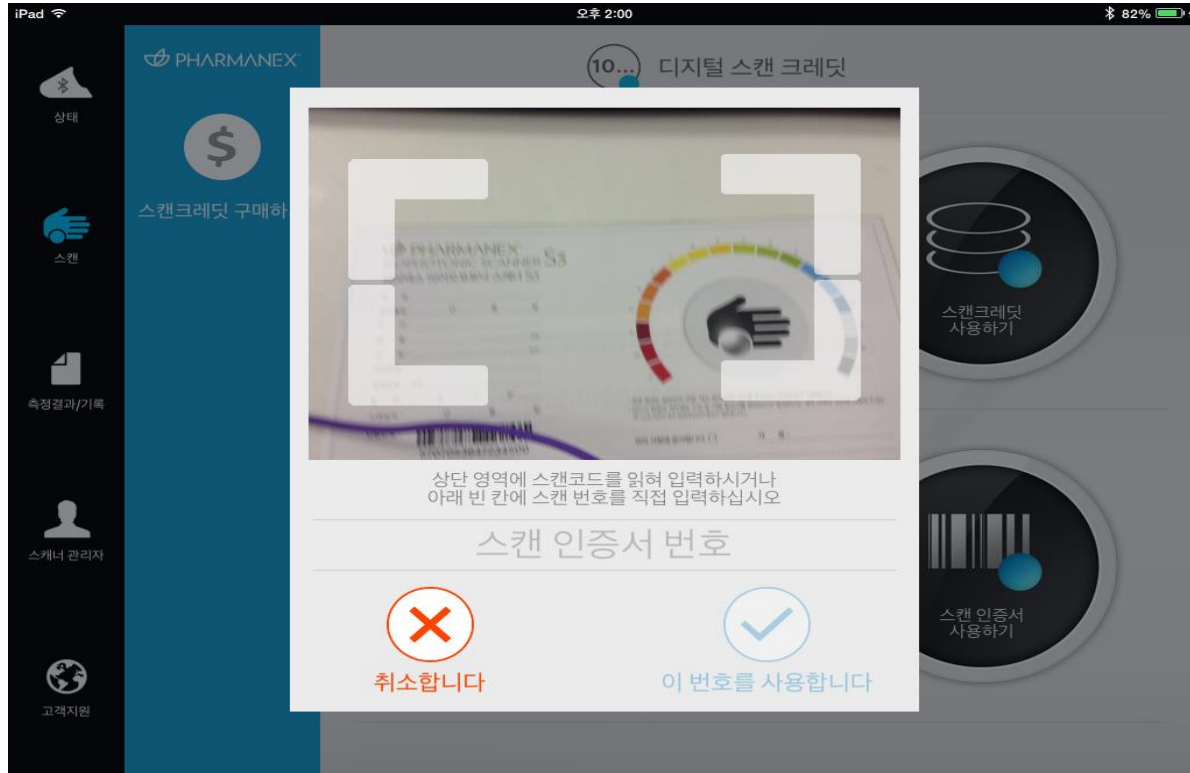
iPad
오후 2:00
82%

상태
스캔
측정결과/기록
스캐너 관리자
고객지원

PHARMANEX
스캔크레딧 구매하

10... 디지털 스캔 크레딧

PHARMANEX
S3

상단 영역에 스캔코드를 읽혀 입력하시거나
아래 빈 칸에 스캔 번호를 직접 입력하십시오

스캔 인증서 번호

취소합니다
이 번호를 사용합니다

스캔크레딧
사용하기

스캔 인증서
사용하기